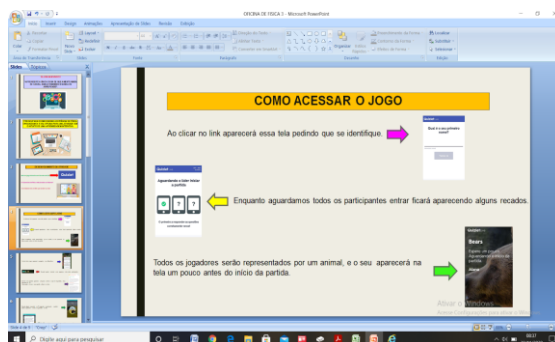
OFICINA DE FISICA 3 - Microsoft PowerPoint

Início Inserir Design Animações Apresentação de Slides Revisão Exibição

COMO ACESSAR O JOGO

Ao clicar no link aparecerá essa tela pedindo que se identifique.

Qual é o seu primeiro nome?

Aguardando o líder iniciar a partida

Enquanto aguardamos todos os participantes entrar ficará aparecendo alguns recados.

Todos os jogadores serão representados por um animal, e o seu aparecerá na tela um pouco antes do início da partida.

Bears

Ativar o Windows

Digite aqui para pesquisar